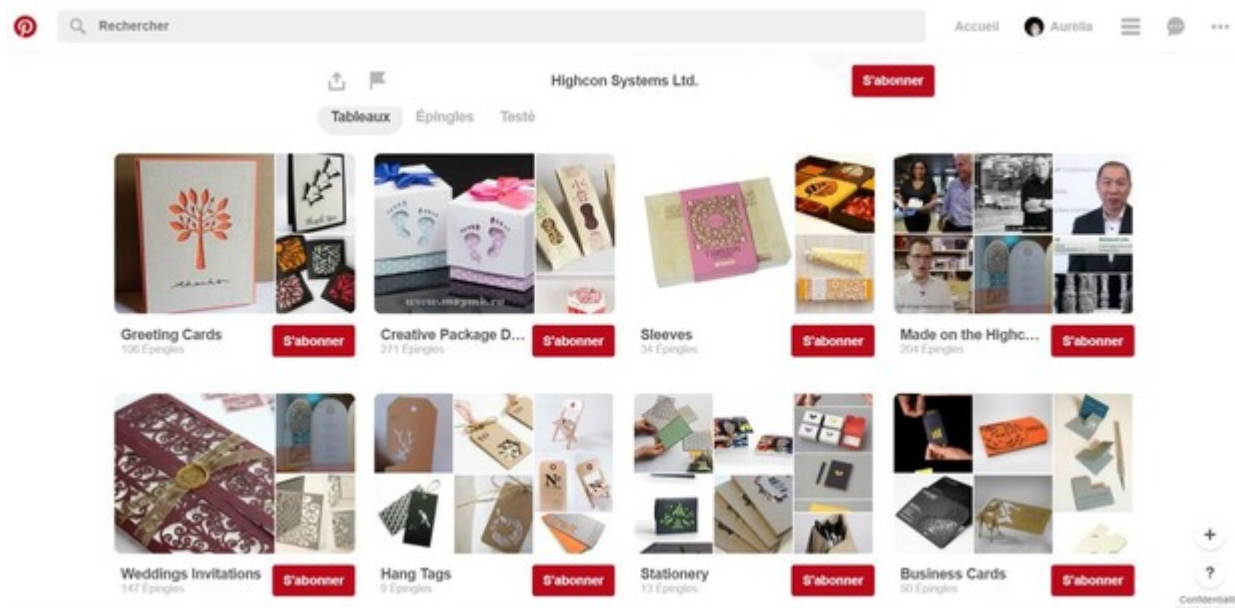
Rechercher

Accueil Aurelia

Highcon Systems Ltd.

S'abonner

Tableaux Épingles Testé

Greeting Cards
106 Épingles
S'abonner

Creative Package D...
271 Épingles
S'abonner

Sleeves
34 Épingles
S'abonner

Made on the Highc...
204 Épingles
S'abonner

Weddings Invitations
147 Épingles
S'abonner

Hang Tags
9 Épingles
S'abonner

Stationery
13 Épingles
S'abonner

Business Cards
50 Épingles
S'abonner

+
?
Confidentiali